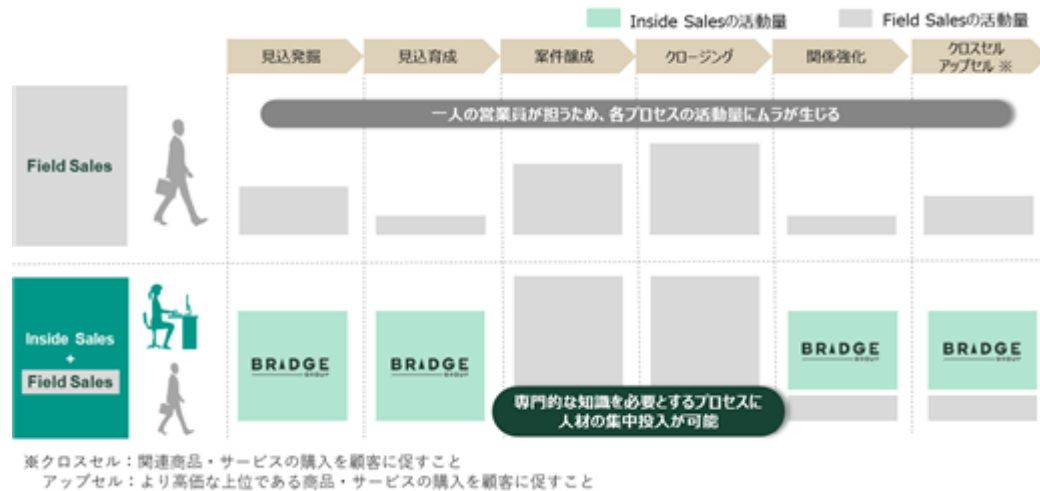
Inside Salesの活動量　Field Salesの活動量

| 見込発掘 | 見込育成 | 案件醸成 | クロージング | 関係強化 | クロスセル アップセル ※ |
|---|---|---|---|---|---|

一人の営業員が担うため、各プロセスの活動量にムラが生じる

Field Sales

Inside Sales + Field Sales

BRIDGE GROUP

BRIDGE GROUP

BRIDGE GROUP

BRIDGE GROUP

専門的な知識を必要とするプロセスに人材の集中投入が可能

※クロスセル：関連商品・サービスの購入を顧客に促すこと
アップセル：より高価な上位である商品・サービスの購入を顧客に促すこと